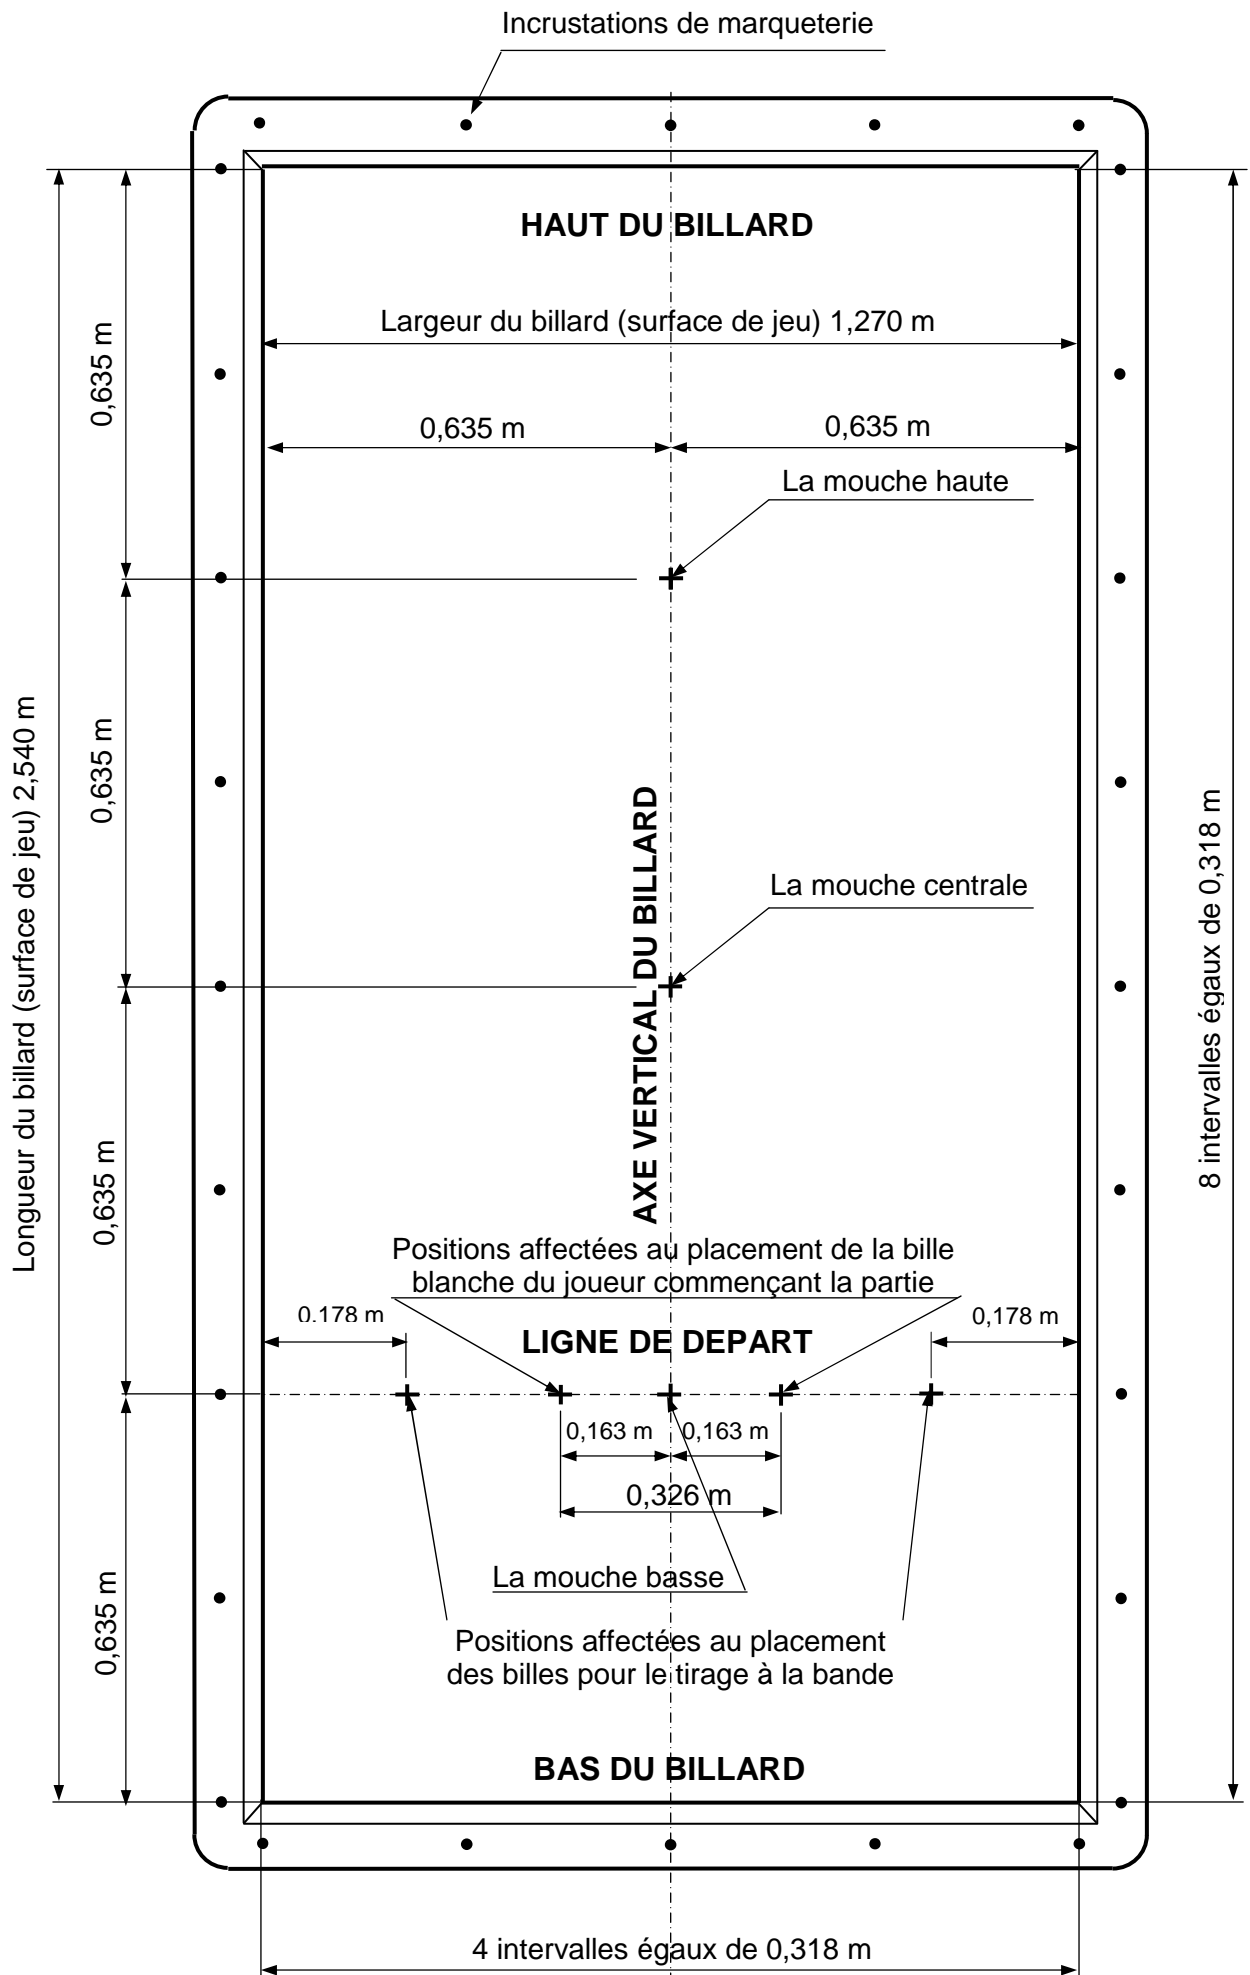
Incrustations de marqueterie

HAUT DU BILLARD

Largeur du billard (surface de jeu) 1,270 m

0,635 m

0,635 m

La mouche haute

Longueur du billard (surface de jeu) 2,540 m

0,635 m

0,635 m

0,635 m

0,635 m

AXE VERTICAL DU BILLARD

La mouche centrale

8 intervalles égaux de 0,318 m

Positions affectées au placement de la bille blanche du joueur commençant la partie

0,178 m

0,178 m

LIGNE DE DEPART

0,163 m

0,163 m

0,326 m

La mouche basse

Positions affectées au placement des billes pour le tirage à la bande

BAS DU BILLARD

4 intervalles égaux de 0,318 m